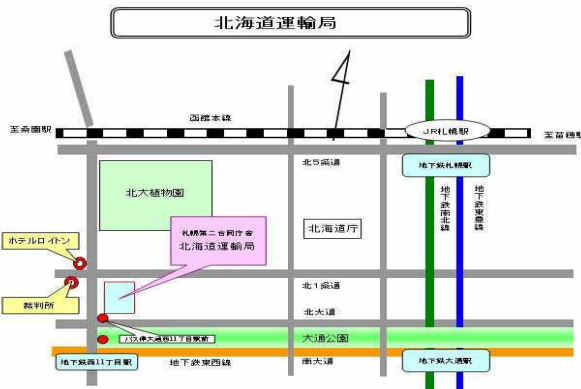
北海道運輸局

函館本線

至桑園駅

JR札幌駅

至苗穂駅

北５条通

地下鉄札幌駅

北大植物園

地下鉄南北線

地下鉄東豊線

ホテルロイトン

札幌第二合同庁舎
北海道運輸局

北海道庁

裁判所

北１条通

北大通

バス停大通西11丁目駅前

大通公園

地下鉄西11丁目駅

地下鉄東西線

南大通

地下鉄大通駅